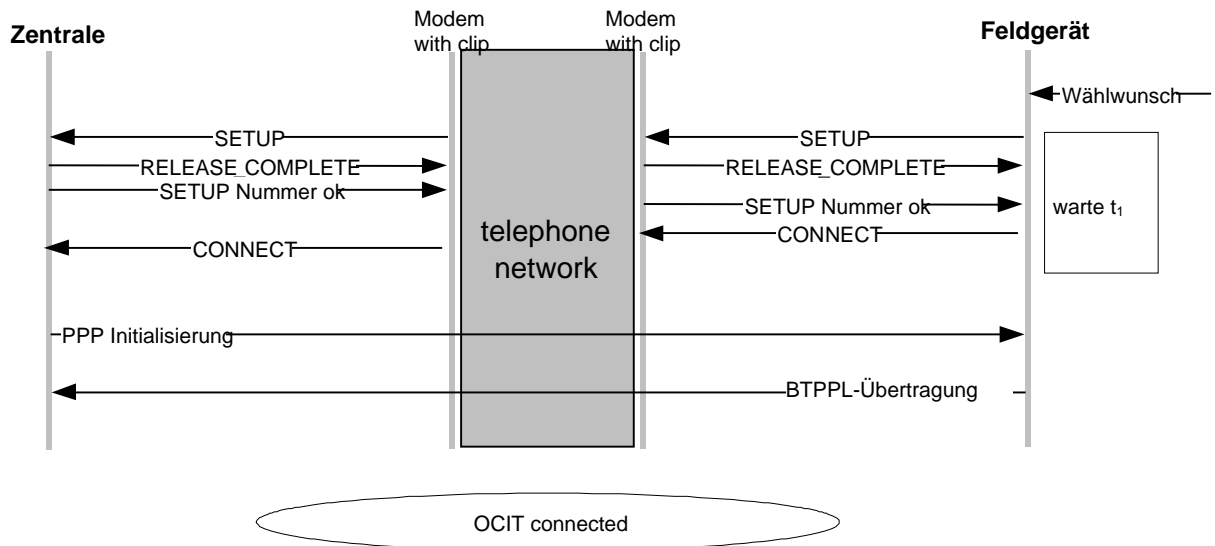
Zentrale

Modem with clip

Modem with clip

Feldgerät

Wählwunsch

SETUP

SETUP

RELEASE_COMPLETE

RELEASE_COMPLETE

SETUP Nummer ok

SETUP Nummer ok

warte $t_1$

CONNECT

CONNECT

telephone network

PPP Initialisierung

BTPPL-Übertragung

OCIT connected